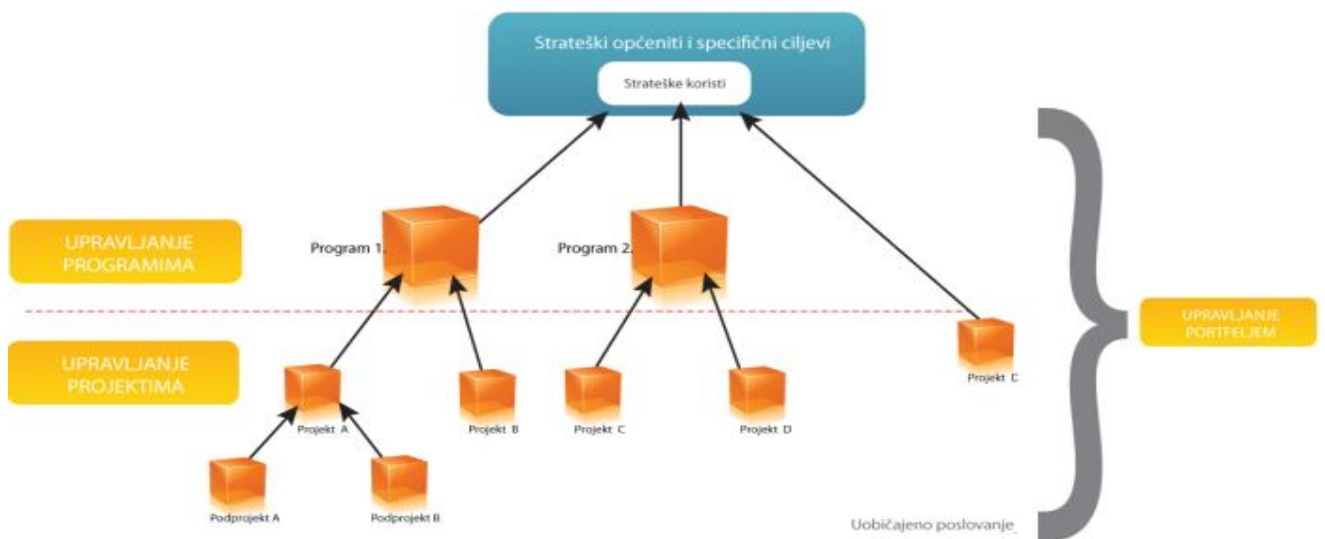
Strateški općeniti i specifični ciljevi

Strateške koristi

UPRAVLJANJE PROGRAMIMA

Program 1.

Program 2.

UPRAVLJANJE PORTFELJEM

UPRAVLJANJE PROJEKTIMA

Projekt A

Projekt B

Projekt C

Projekt D

Projekt E

Podprojekt A

Podprojekt B

Uobičajeno poslovanje